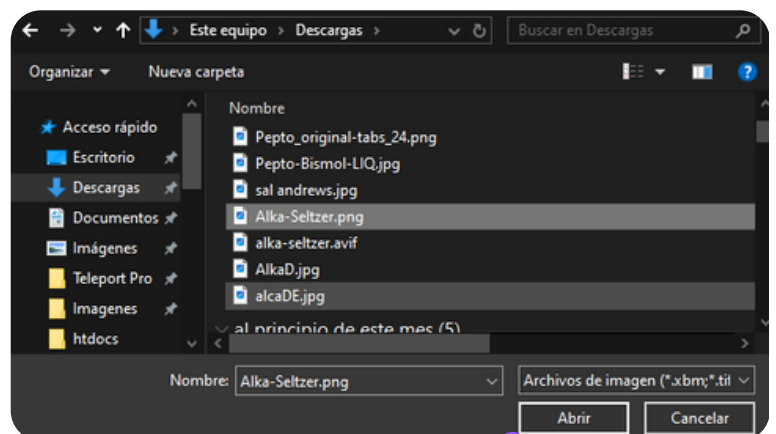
Este equipo > Descargas >

Buscar en Descargas

Organizar ▾ Nueva carpeta

Acceso rápido
Escritorio
Descargas
Documentos
Imágenes
Teleport Pro
Imagenes
htdocs

Nombre
Pepto_original-tabs_24.png
Pepto-Bismol-LIQ.jpg
sal andrews.jpg
Alka-Seltzer.png
alka-seltzer.avif
AlkaD.jpg
alcaDE.jpg
al principio de este mes (5)

Nombre: Alka-Seltzer.png
Archivos de imagen (*.xbm;*.tif
Abrir
Cancelar